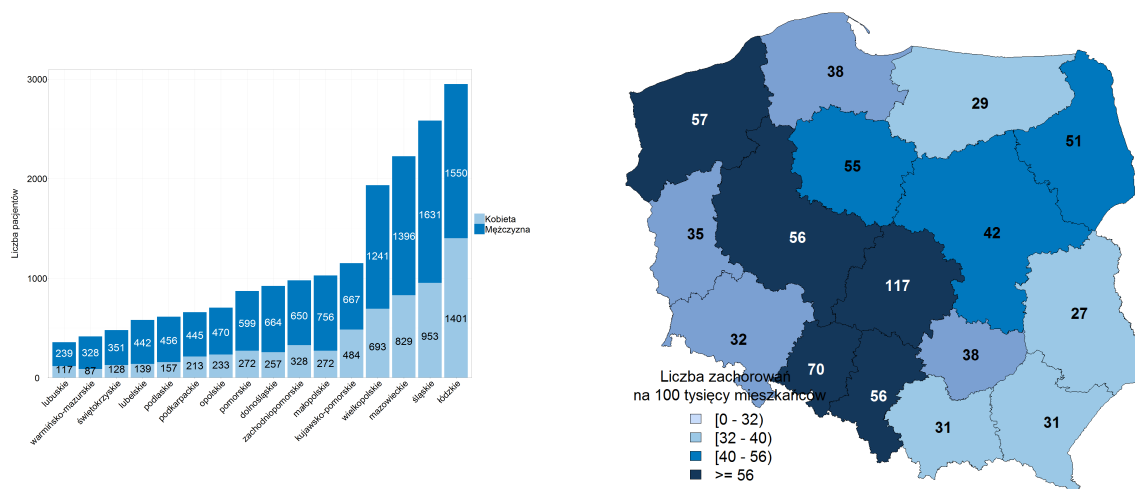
Liczba pacjentów

3000
2000
1000
0

| Województwo | Kobieta | Mężczyzna |
|---|---|---|
| lubuskie | 117 | 239 |
| warmińsko-mazurskie | 87 | 328 |
| świętokrzyskie | 128 | 351 |
| lubelskie | 139 | 442 |
| podlaskie | 157 | 456 |
| podkarpackie | 213 | 445 |
| opolskie | 233 | 470 |
| pomorskie | 272 | 599 |
| dolnośląskie | 257 | 664 |
| zachodniopomorskie | 328 | 650 |
| małopolskie | 272 | 756 |
| kujawsko-pomorskie | 484 | 667 |
| wielkopolskie | 693 | 1241 |
| mazowieckie | 829 | 1396 |
| śląskie | 953 | 1631 |
| łódzkie | 1401 | 1550 |

Kobieta
Mężczyzna

38
57
29
51
55
35
56
42
117
27
32
38
70
56
31
31

Liczba zachorowań
na 100 tysięcy mieszkańców
[0 - 32)
[32 - 40)
[40 - 56)
>= 56